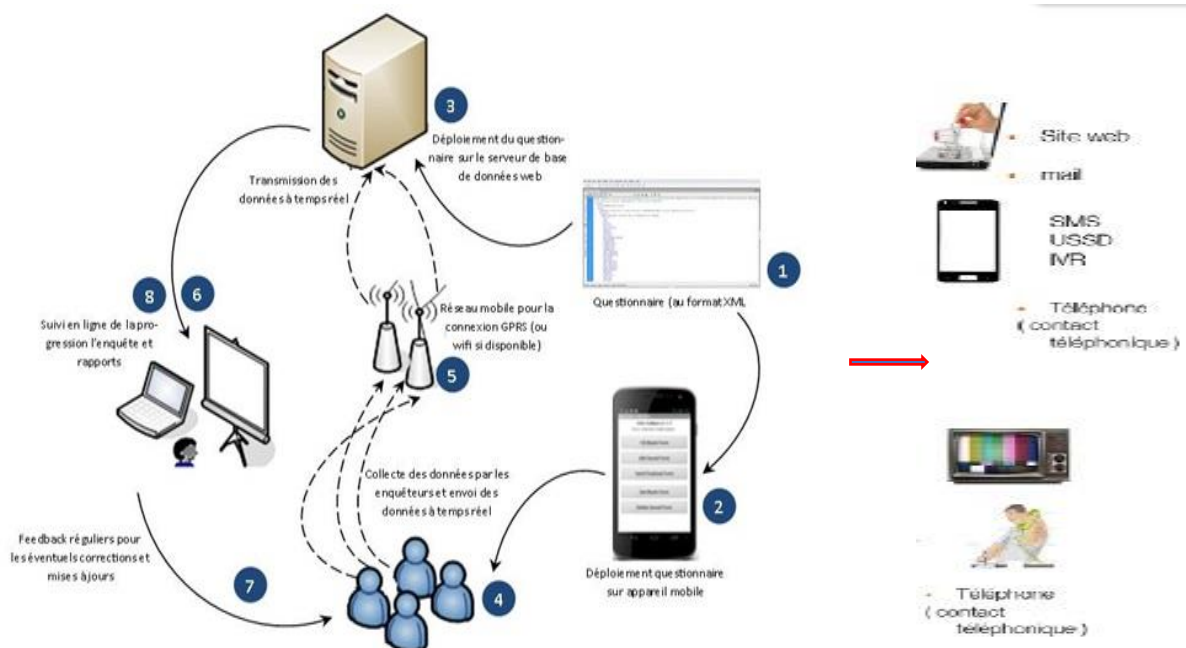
3

Déploiement du questionnaire sur le serveur de base de données web

Transmission des données à temps réel

8

6

Suivi en ligne de la progression l'enquête et rapports

Réseau mobile pour la connexion GPRS (ou wifi si disponible)

5

Questionnaire (au format XML)

1

Collecte des données par les enquêteurs et envoi des données à temps réel

2

Déploiement questionnaire sur appareil mobile

Feedback réguliers pour les éventuels corrections et mises à jours

7

4

- Site web
- mail

SMS
USSD
IVR

- Téléphone ( contact téléphonique )

- Téléphone ( contact téléphonique )